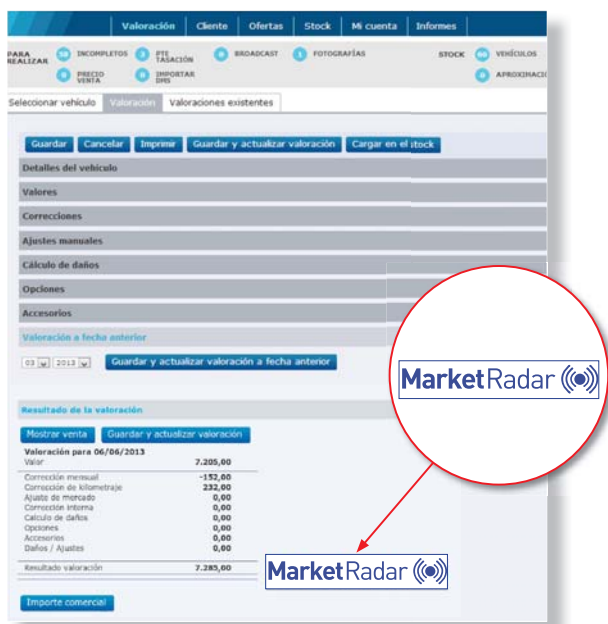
Valoración | Cliente | Ofertas | Stock | Mi cuenta | Informes

PARA REALIZAR
10 INCOMPLETOS
0 PTE TASACIÓN
0 BROADCAST
1 FOTOGRAFÍAS
STOCK
66 VEHÍCULOS
0 PRECIO VENTA
0 IMPORTAR DMS
0 APROXIMACI

Seleccionar vehículo | Valoración | Valoraciones existentes

Guardar | Cancelar | Imprimir | Guardar y actualizar valoración | Cargar en el stock

Detalles del vehículo
Valores
Correcciones
Ajustes manuales
Cálculo de daños
Opciones
Accesorios
Valoración a fecha anterior

03 | 2013 | Guardar y actualizar valoración a fecha anterior

Resultado de la valoración

Mostrar venta | Guardar y actualizar valoración

Valoración para 06/06/2013

| | |
|---|---|
| Valor | 7.205,00 |
| Corrección mensual | -152,00 |
| Corrección de kilometraje | 232,00 |
| Ajuste de mercado | 0,00 |
| Corrección interna | 0,00 |
| Cálculo de daños | 0,00 |
| Opciones | 0,00 |
| Accesorios | 0,00 |
| Daños / Ajustes | 0,00 |
| Resultado valoración | 7.285,00 |

Importe comercial

MarketRadar

MarketRadar